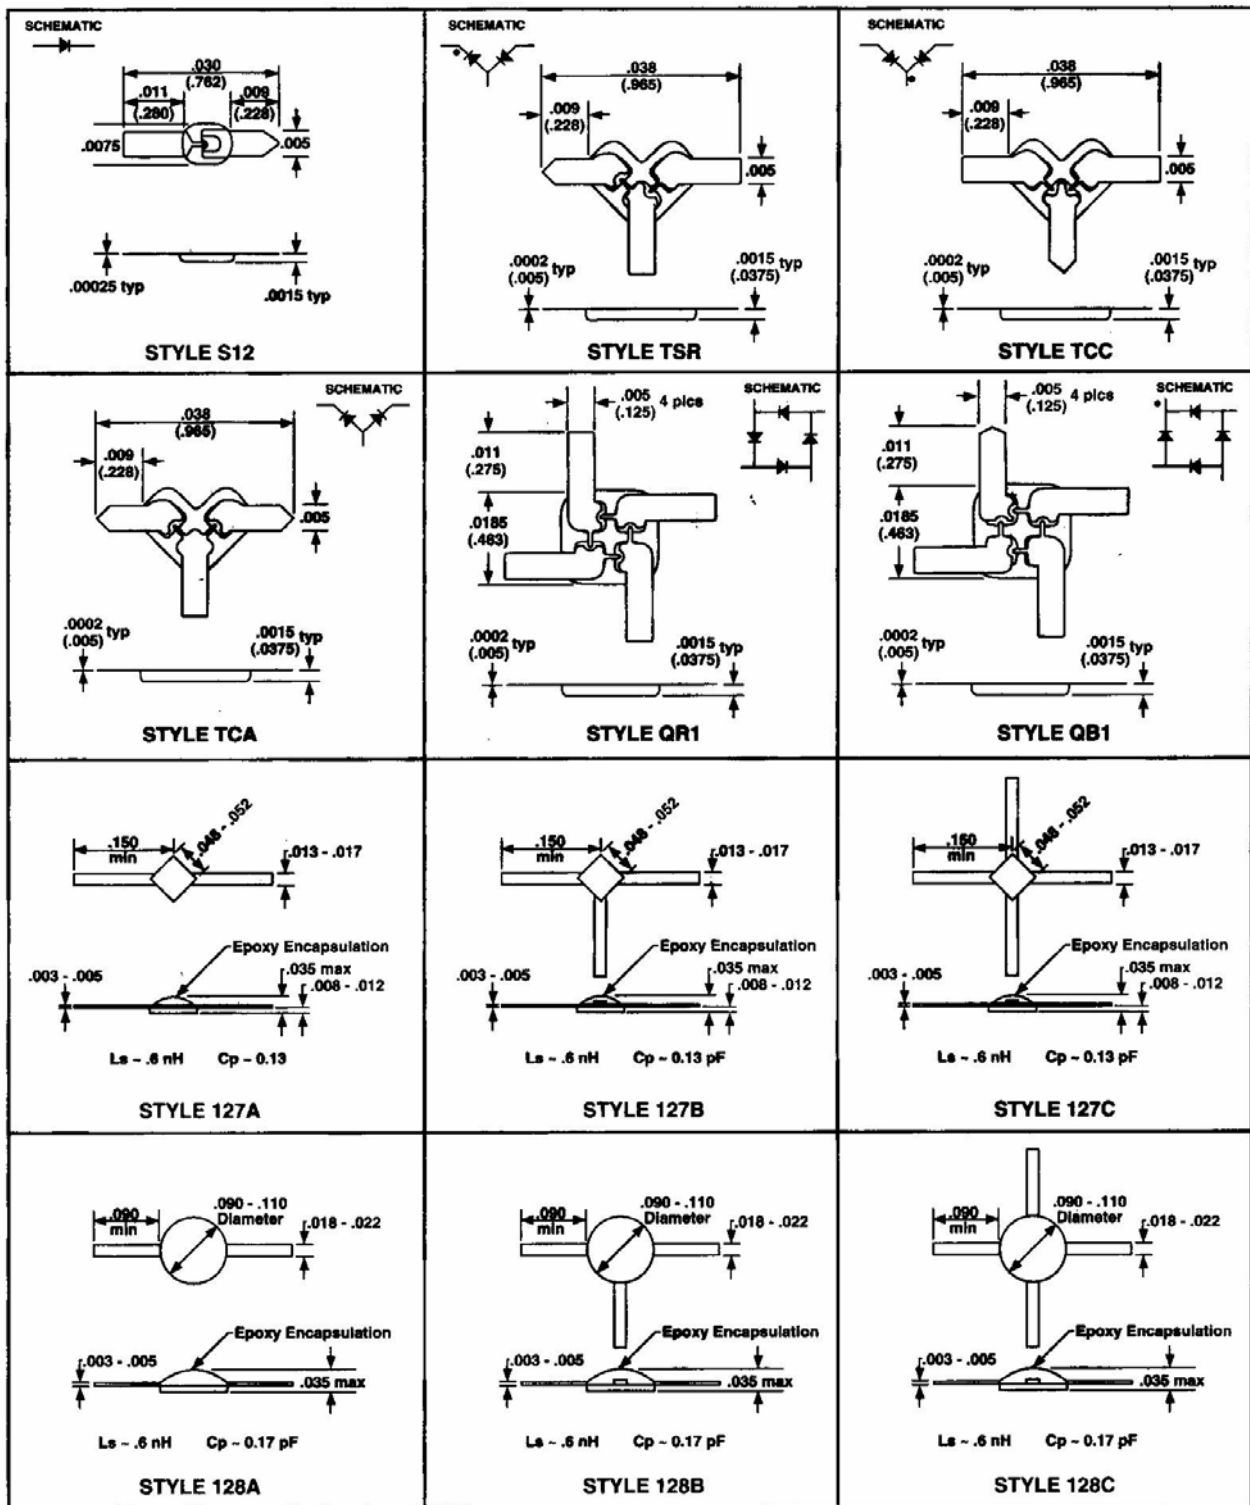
SCHEMATIC

.030 (.762)
.011 (.280)
.009 (.228)
.0075
.005
.00025 typ
.0015 typ

STYLE S12

SCHEMATIC

.038 (.965)
.009 (.228)
.005
.0002 (.005) typ
.0015 (.0375) typ

STYLE TSR

SCHEMATIC

.038 (.965)
.009 (.228)
.005
.0002 (.005) typ
.0015 (.0375) typ

STYLE TCC

SCHEMATIC

.038 (.965)
.009 (.228)
.005
.0002 (.005) typ
.0015 (.0375) typ

STYLE TCA

.005 (.125) 4 plcs
SCHEMATIC
.011 (.275)
.0185 (.463)
.0002 (.005) typ
.0015 (.0375) typ

STYLE QR1

.005 (.125) 4 plcs
SCHEMATIC
.011 (.275)
.0185 (.463)
.0002 (.005) typ
.0015 (.0375) typ

STYLE QB1

.150 min
.048 - .052
.013 - .017
Epoxy Encapsulation
.003 - .005
.035 max
.008 - .012
Ls ~ .6 nH Cp ~ 0.13

STYLE 127A

.150 min
.048 - .052
.013 - .017
Epoxy Encapsulation
.003 - .005
.035 max
.008 - .012
Ls ~ .6 nH Cp ~ 0.13 pF

STYLE 127B

.150 min
.048 - .052
.013 - .017
Epoxy Encapsulation
.003 - .005
.035 max
.008 - .012
Ls ~ .6 nH Cp ~ 0.13 pF

STYLE 127C

.090 min
.090 - .110 Diameter
.018 - .022
Epoxy Encapsulation
.003 - .005
.035 max
Ls ~ .6 nH Cp ~ 0.17 pF

STYLE 128A

.090 min
.090 - .110 Diameter
.018 - .022
Epoxy Encapsulation
.003 - .005
.035 max
Ls ~ .6 nH Cp ~ 0.17 pF

STYLE 128B

.090 min
.090 - .110 Diameter
.018 - .022
Epoxy Encapsulation
.003 - .005
.035 max
Ls ~ .6 nH Cp ~ 0.17 pF

STYLE 128C